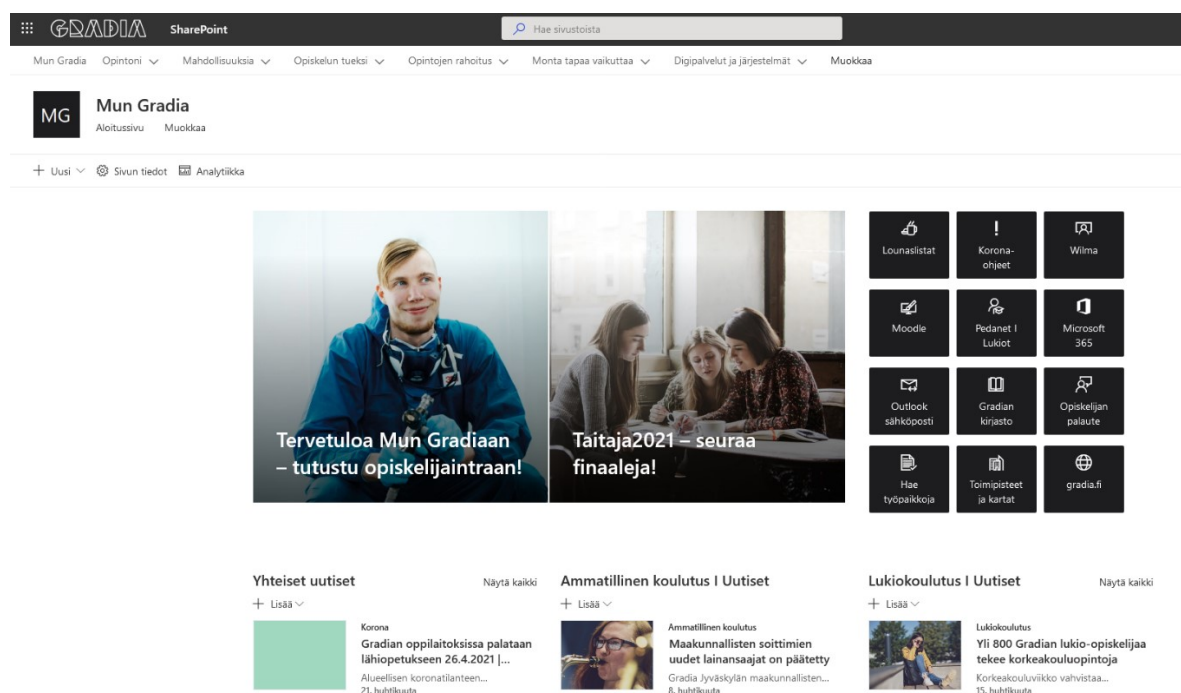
GRADIA SharePoint

Hae sivustoista

Mun Gradia Opintoni Mahdollisuuksia Opiskelun tueksi Opintojen rahoitus Monta tapaa vaikuttaa Digipalvelut ja järjestelmät Muokkaa

MG
Mun Gradia
Aloitussivu Muokkaa

+ Uusi Sivun tiedot Analytiikka

Tervetuloa Mun Gradiaan – tutustu opiskelijaintraan!

Taitaja2021 – seuraa finaaleja!

Lounaslistat
Korona-ohjeet
Wilma
Moodle
Pedanet I Lukiot
Microsoft 365
Outlook sähköposti
Gradian kirjasto
Opiskelijan palaute
Hae työpaikkoja
Toimipisteet ja kartat
gradia.fi

Yhteiset uutiset
Näytä kaikki
+ Lisää
Korona
Gradian oppilaitoksissa palataan lähiopetukseen 26.4.2021 |...
Alueellisen koronatilanteen...
21. huhtikuuta

Ammatillinen koulutus I Uutiset
+ Lisää
Ammatillinen koulutus
Maakunnallisten soittimien uudet lainansaajat on päätetty
Gradia Jyväskylän maakunnallisten...
8. huhtikuuta

Lukiokoulutus I Uutiset
Näytä kaikki
+ Lisää
Lukiokoulutus
Yli 800 Gradian lukio-opiskelijaa tekee korkeakouluopintoja
Korkeakouluviikko vahvistaa...
15. huhtikuuta